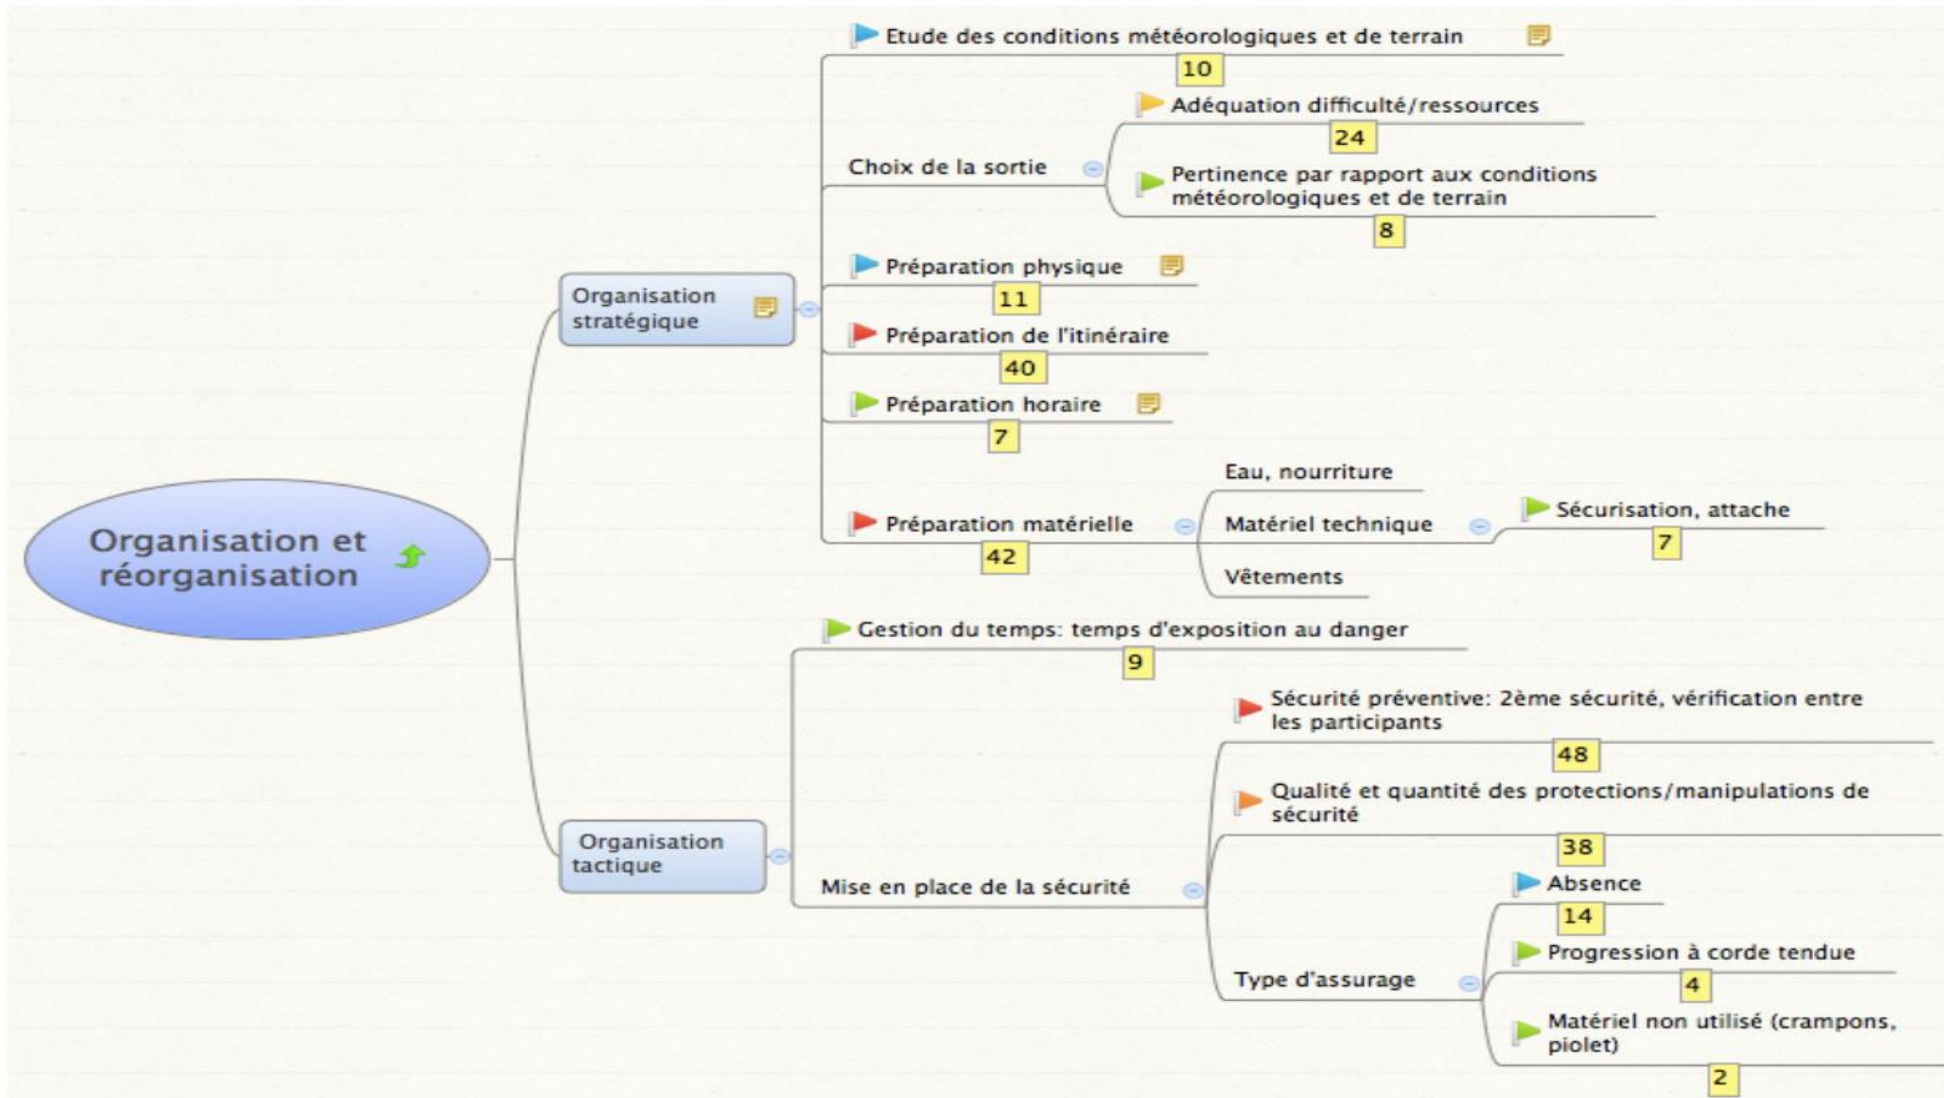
Organisation et réorganisation

Organisation stratégique

Etude des conditions météorologiques et de terrain
10

Choix de la sortie

Adéquation difficulté/ressources
24

Pertinence par rapport aux conditions météorologiques et de terrain
8

Préparation physique
11

Préparation de l'itinéraire
40

Préparation horaire
7

Préparation matérielle
42

Eau, nourriture

Matériel technique

Sécurisation, attache
7

Vêtements

Organisation tactique

Gestion du temps: temps d'exposition au danger
9

Mise en place de la sécurité

Sécurité préventive: 2ème sécurité, vérification entre les participants
48

Qualité et quantité des protections/manipulations de sécurité
38

Type d'assurage

Absence
14

Progression à corde tendue
4

Matériel non utilisé (crampons, piolet)
2